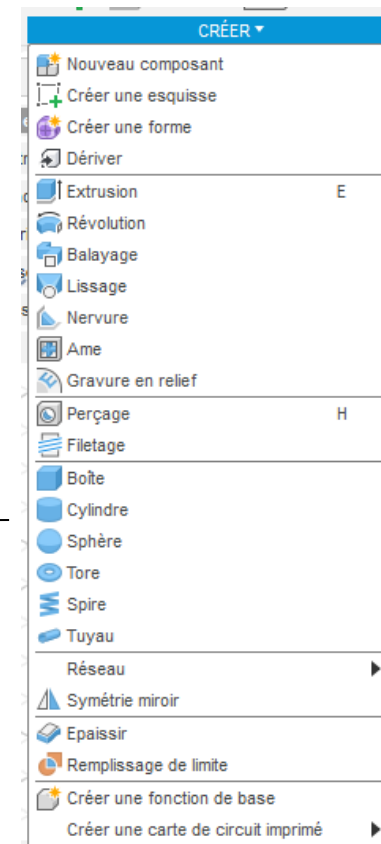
CRÉER ▾

Nouveau composant
Créer une esquisse
Créer une forme
Dériver
Extrusion E
Révolution
Balayage
Lissage
Nervure
Ame
Gravure en relief
Perçage H
Filetage
Boîte
Cylindre
Sphère
Tore
Spire
Tuyau
Réseau
Symétrie miroir
Epaissir
Remplissage de limite
Créer une fonction de base
Créer une carte de circuit imprimé